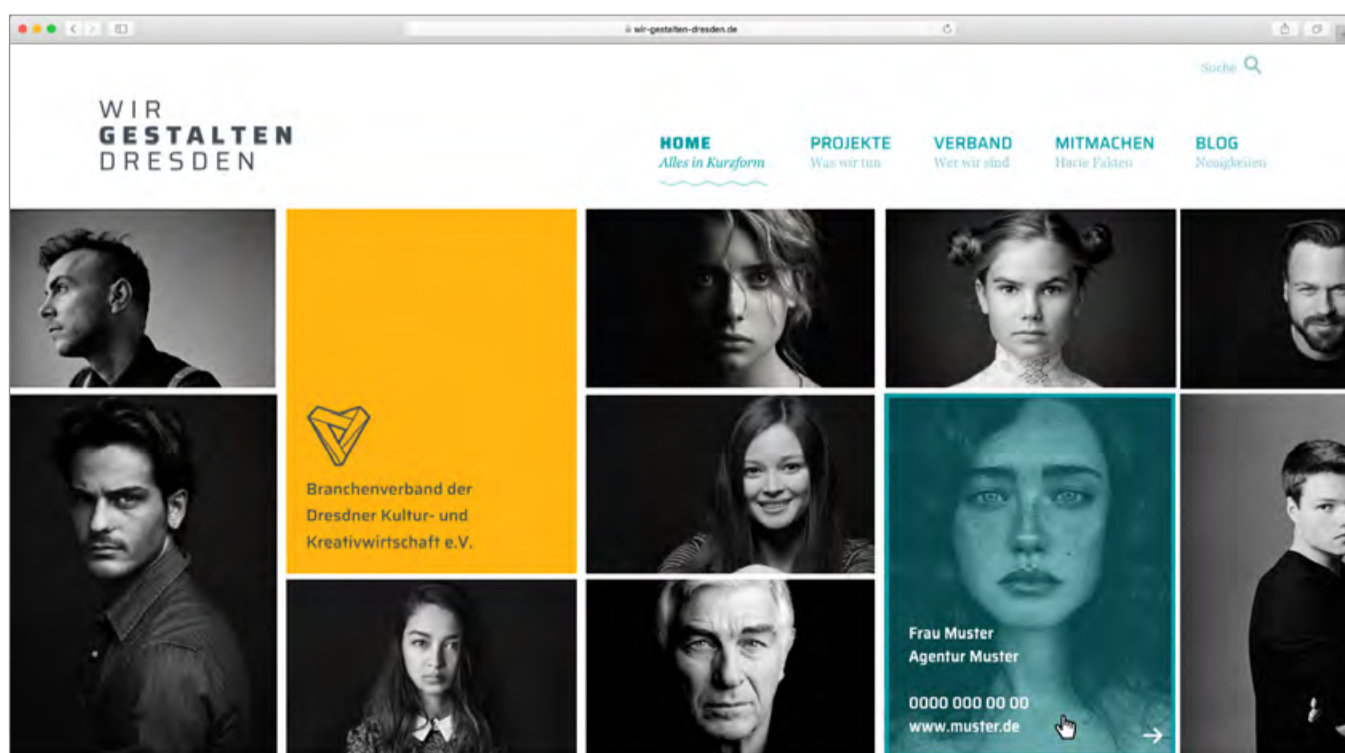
wir-gestalten-dresden.de

Suche

WIR
GESTALTEN
DRESDEN

HOME
Alles in Kurzform

PROJEKTE
Was wir tun

VERBAND
Wer wir sind

MITMACHEN
Harte Fakten

BLOG
Neuigkeiten

Branchenverband der Dresdner Kultur- und Kreativwirtschaft e.V.

Frau Muster
Agentur Muster

0000 000 00 00
www.muster.de